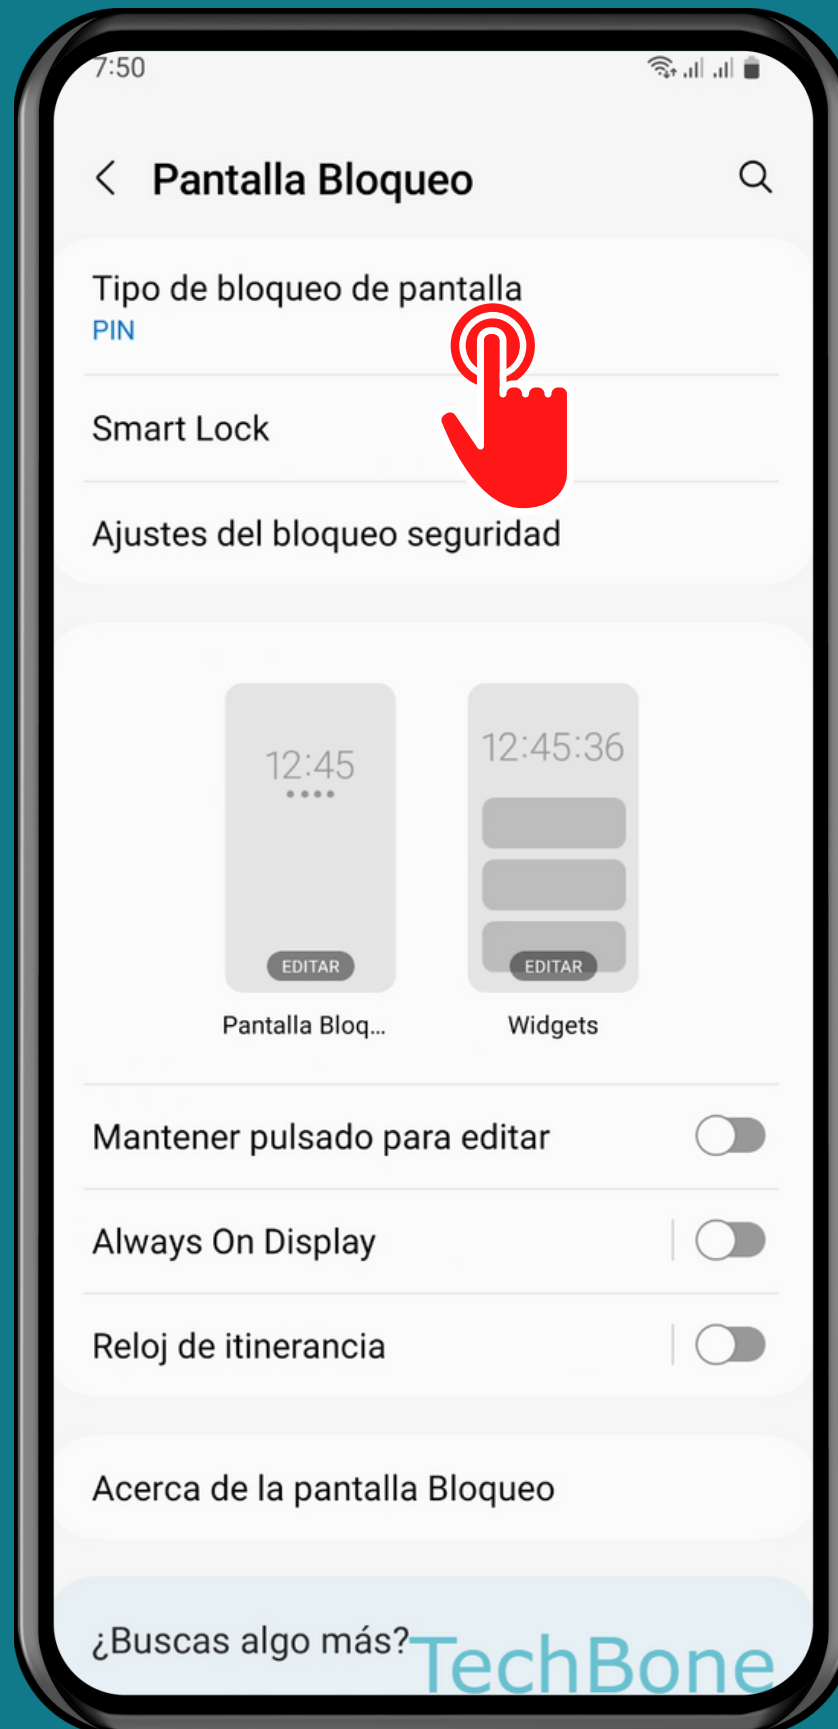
7:50

Pantalla Bloqueo

Tipo de bloqueo de pantalla
PIN

Smart Lock

Ajustes del bloqueo seguridad

12:45
••••
EDITAR
Pantalla Bloq...

12:45:36
EDITAR
Widgets

Mantener pulsado para editar

Always On Display

Reloj de itinerancia

Acerca de la pantalla Bloqueo

¿Buscas algo más?

TechBone